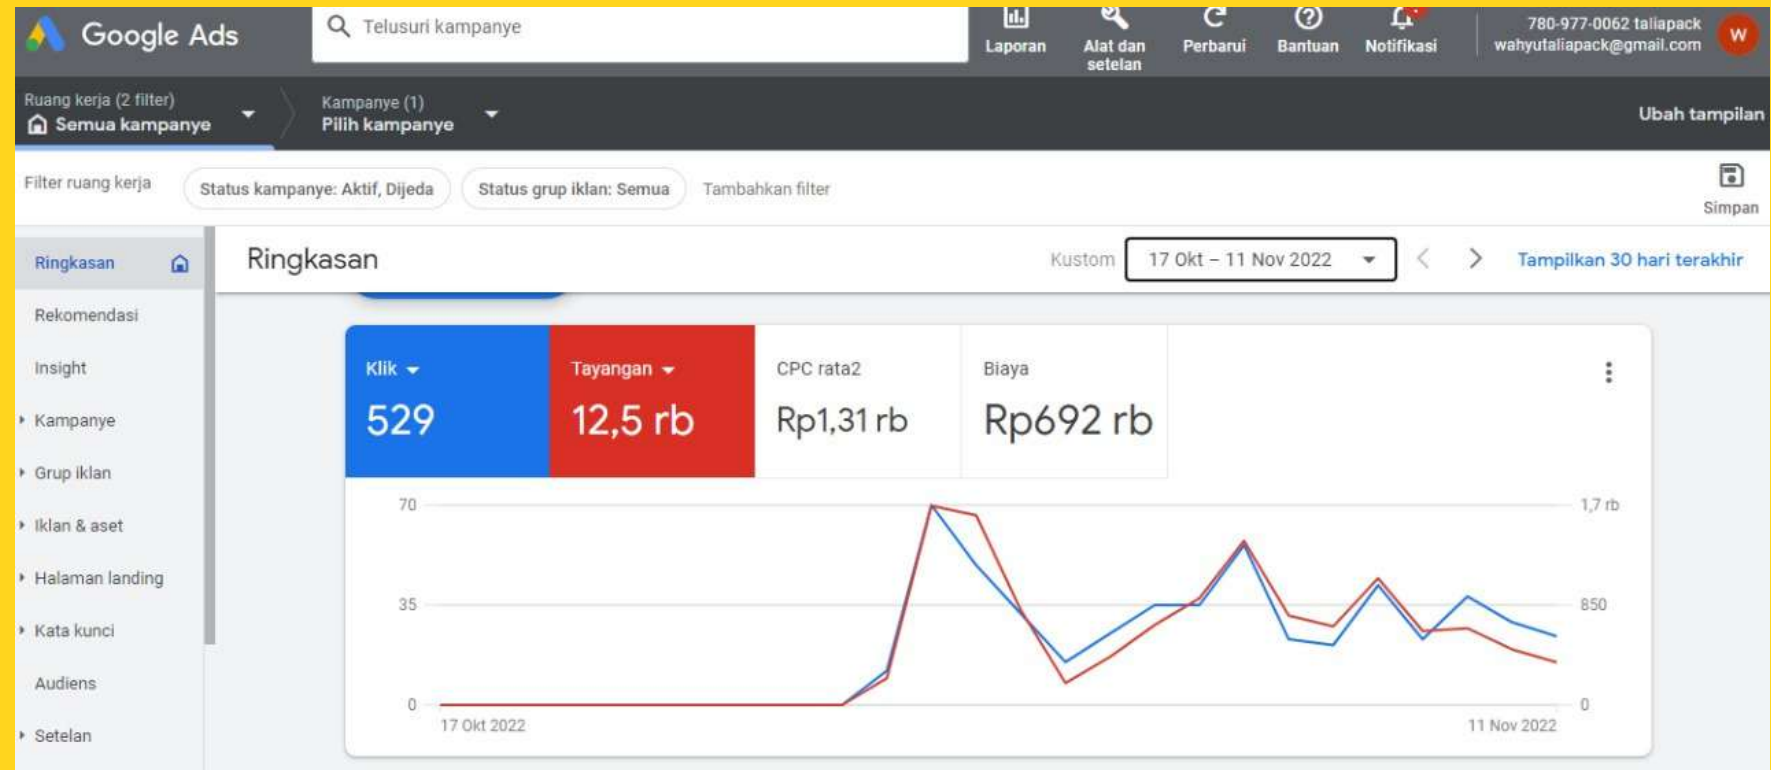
Google Ads

Telusuri kampanye

Laporan
Alat dan setelan
Perbarui
Bantuan
Notifikasi

780-977-0062 taliapack
wahyutaliapack@gmail.com

W

Ruang kerja (2 filter)
Semua kampanye

Kampanye (1)
Pilih kampanye

Ubah tampilan

Filter ruang kerja
Status kampanye: Aktif, Dijeda
Status grup iklan: Semua
Tambahkan filter

Simpan

Ringkasan
Rekomendasi
Insight
Kampanye
Grup iklan
Iklan & aset
Halaman landing
Kata kunci
Audiens
Setelan

Ringkasan

Kustom
17 Okt – 11 Nov 2022
Tampilkan 30 hari terakhir

| Klik | Tayangan | CPC rata2 | Biaya |
|---|---|---|---|
| 529 | 12,5 rb | Rp1,31 rb | Rp692 rb |

70
35
0
1,7 rb
850
0
17 Okt 2022
11 Nov 2022